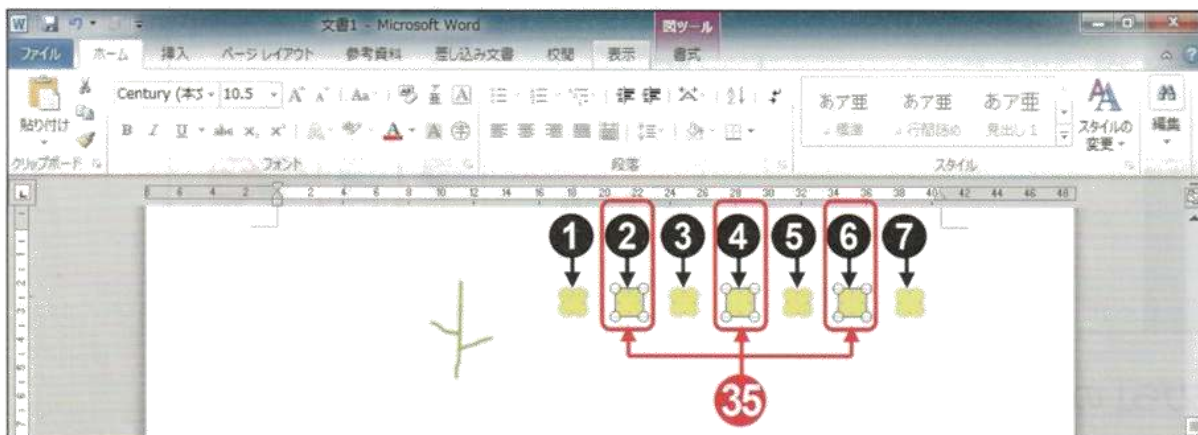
文書1 - Microsoft Word
図ツール
ファイル ホーム 挿入 ページレイアウト 参考資料 差し込み文書 校閲 表示 書式
貼り付け
クリップボード
Century (本文 10.5
フォント
段落
あア亜 ↵標準
あア亜 ↵行間詰め
あア亜 見出し 1
スタイル
スタイルの変更
編集
1
2
3
4
5
6
7
35